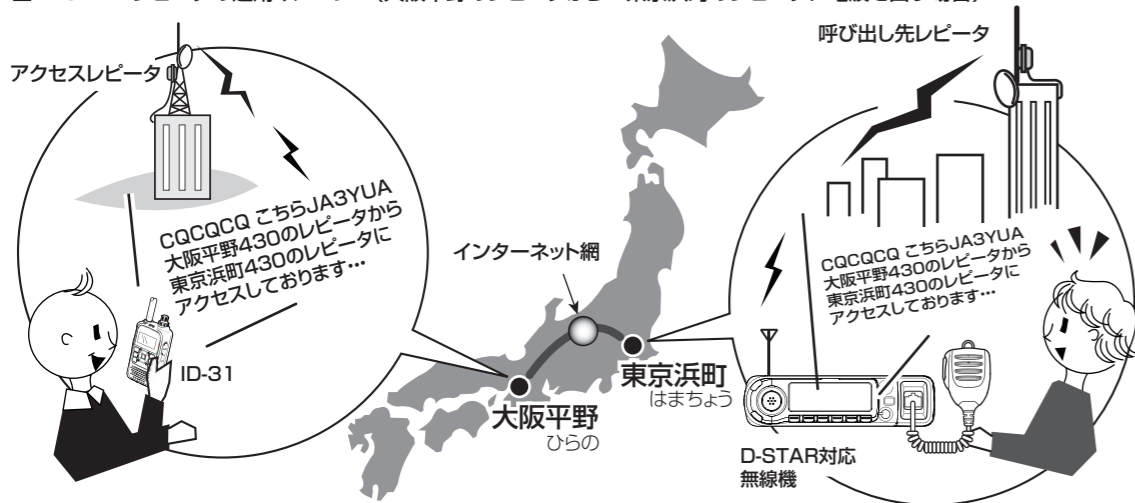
アクセスレピータ

呼び出し先レピータ

CQCQCQ こちらJA3YUA
大阪平野430のレピータから
東京浜町430のレピータに
アクセスしております…

インターネット網

CQCQCQ こちらJA3YUA
大阪平野430のレピータから
東京浜町430のレピータに
アクセスしております…

ID-31

東京浜町
はまちょう

大阪平野
ひらの

D-STAR対応
無線機